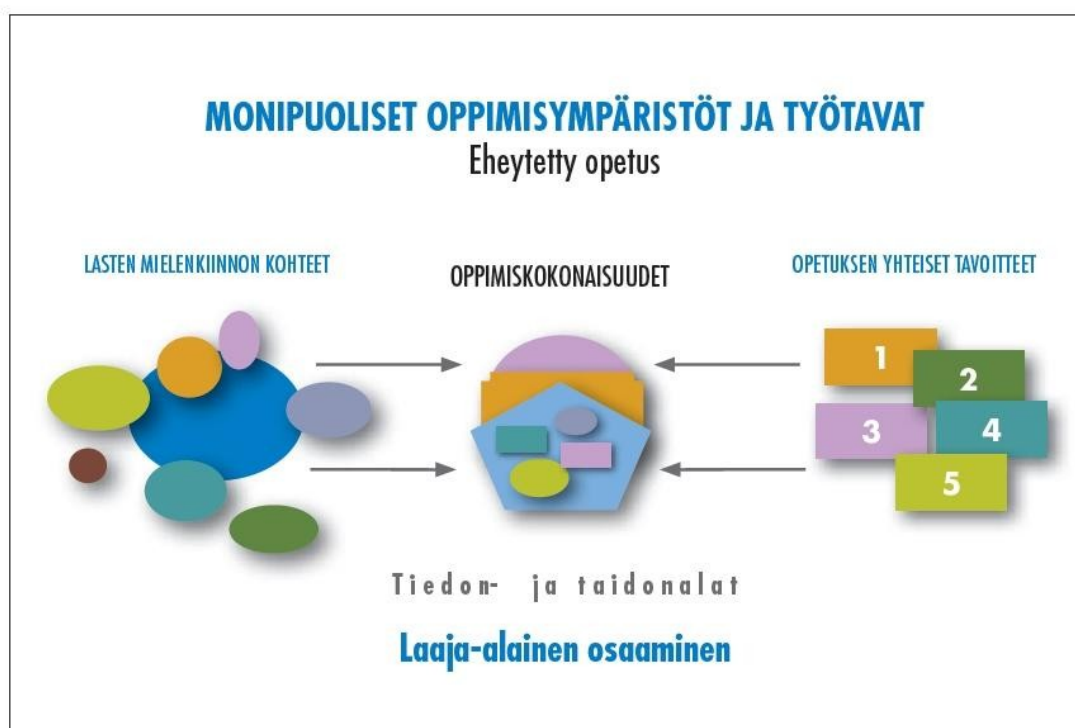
MONIPUOLISET OPPIMISYMPÄRISTÖT JA TYÖTAVAT
Eheytetty opetus

LASTEN MIELENKIINNON KOHTEET

OPPIMISKOKONAISUUDET

OPETUKSEN YHTEISET TAVOITTEET

1
2
3
4
5

Tiedon- ja taidonalat

Laaja-alainen osaaminen